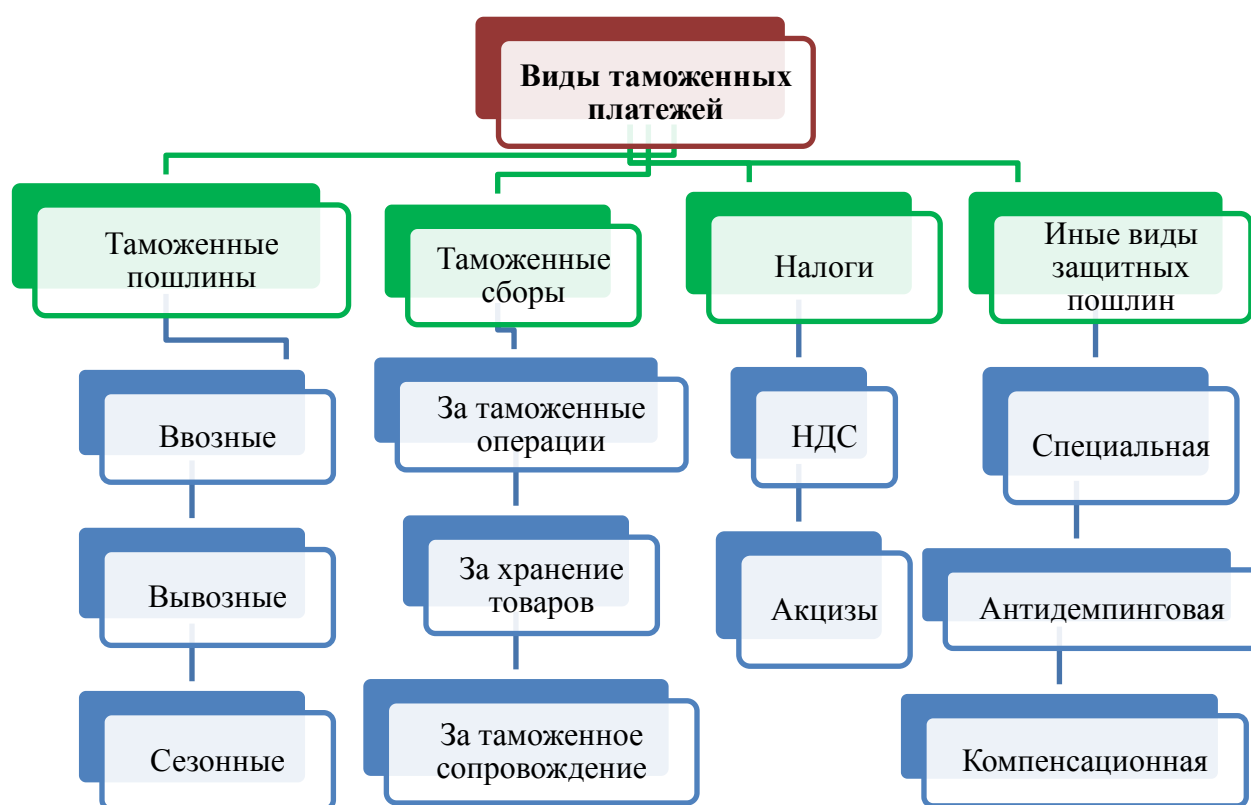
Виды таможенных платежей

Таможенные пошлины

Ввозные

Вывозные

Сезонные

Таможенные сборы

За таможенные операции

За хранение товаров

За таможенное сопровождение

Налоги

НДС

Акцизы

Иные виды защитных пошлин

Специальная

Антидемпинговая

Компенсационная